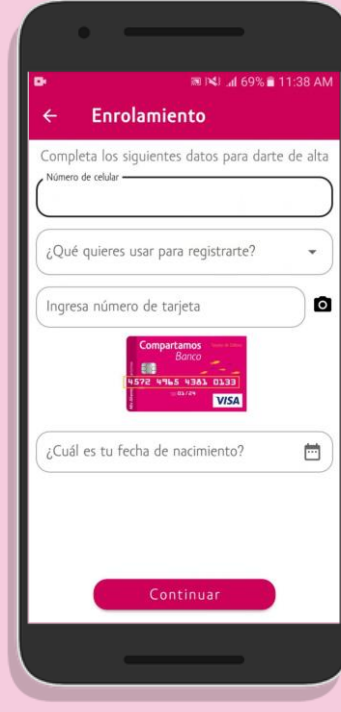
69% 11:38 AM

Enrolamiento

Completa los siguientes datos para darte de alta

Número de celular

¿Qué quieres usar para registrarte?

Ingresa número de tarjeta

Compartamos
Banco
4572 4965 4381 0133
01/24
VISA

¿Cuál es tu fecha de nacimiento?

Continuar